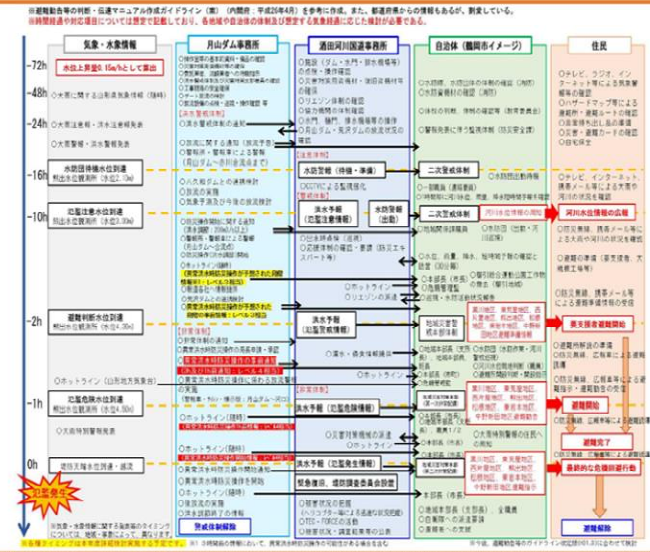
※避難勧告等の判断・伝達マニュアル作成ガイドライン（案）（内閣府：平成26年4月）を参考に作成。また、都道府県からの情報もあるが、割愛している。
※時間経過や対応項目については想定で記載しており、各地域の自治体の体制及び想定する気象経過に応じた検討が必要である。

気象・水象情報

月山ダム事務所

酒田河川国道事務所

自治体（鶴岡市イメージ）

住民

-72h

水位上昇量0.15m/hとして算出

-48h

大雨に関する山形県気象情報（随時）

-24h

大雨注意報・洪水注意報発表

大雨警報・洪水警報発表

-16h

水防団待機水位到達

水防警報（待機・準備）

二次警戒体制

-10h

氾濫注意水位到達

洪水予報（氾濫注意情報）

水防警報（出動）

二次警戒体制

河川水位情報の伝達

河川水位情報の伝達

-2h

避難判断水位到達

洪水予報（氾濫警戒情報）

避難準備情報

要支援者避難開始

ホットライン（山形地方気象台）

-1h

氾濫危険水位到達

洪水予報（氾濫危険情報）

避難勧告

避難開始

避難完了

大雨特別警報発表

0h

堤防天端水位到達・越流

洪水予報（氾濫発生情報）

避難指示

最終的な危険回避行動

災害発生

防災体制解除

避難解除

※気象・水象情報に関する気象業務のタイミングについては、地域・事象によって異なります。
※各種タイミングは本想定降雨時の状況を示したものです。
※1 ③時間経過の事態において、異常洪水時防災操作の可能性がある場合を含む
※今後、避難勧告等のガイドライン改定時にあわせて検討